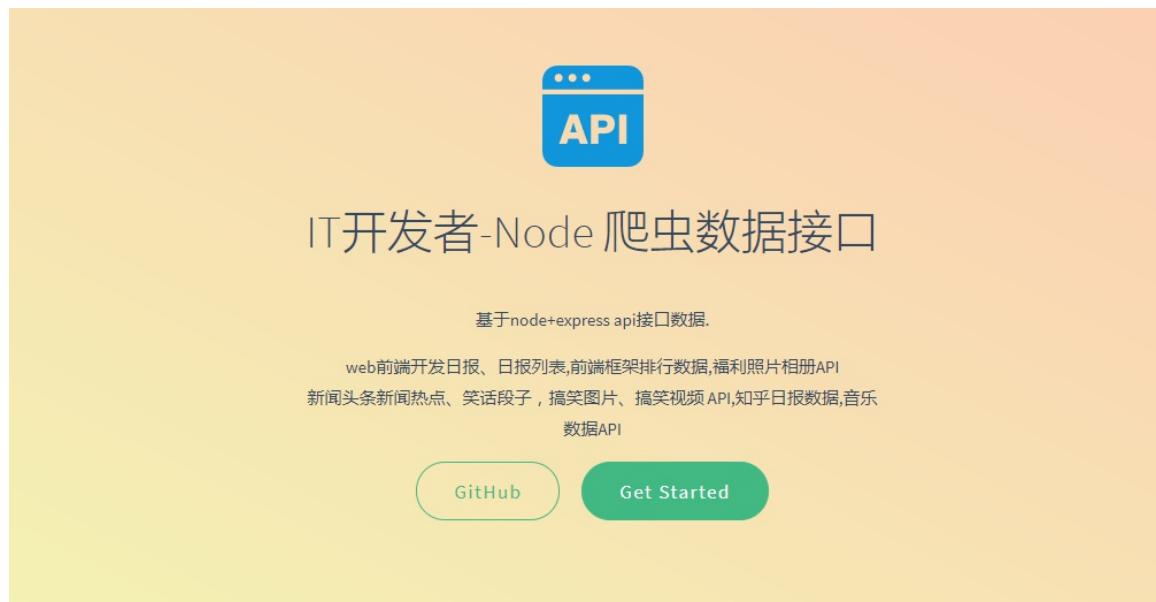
API

IT开发者-Node 爬虫数据接口

基于node+express api接口数据.

web前端开发日报、日报列表,前端框架排行数据,福利照片相册API 新闻头条新闻热点、笑话段子，搞笑图片、搞笑视频 API,知乎日报数据,音乐数据API

GitHub

Get Started